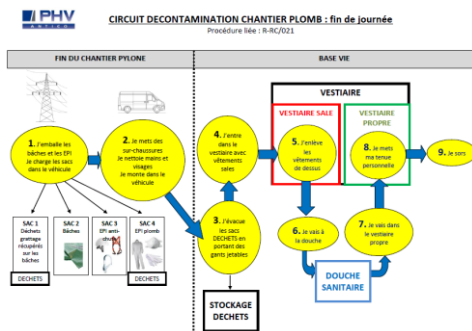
PHV

CIRCUIT DECONTAMINATION CHANTIER PLOMB : fin de journée

Procédure liée : R-RC/021

FIN DU CHANTIER PYLONE

BASE VIE

1. J'emballe les bâches et les EPI
Je charge les sacs dans le véhicule

2. Je mets des sur-chaussures
Je nettoie mains et visages
Je monte dans le véhicule

SAC 1
Déchets grattage récupérés sur les bâches

SAC 2
Bâches

SAC 3
EPI anti-chutes

SAC 4
EPI plomb

DECHETS

DECHETS

3. J'évacue les sacs DECHETS en portant des gants jetables

STOCKAGE DECHETS

4. J'entre dans le vestiaire avec vêtements sales

VESTIAIRE

VESTIAIRE SALE

5. J'enlève les vêtements de dessus

VESTIAIRE PROPRE

8. Je mets ma tenue personnelle

9. Je sors

6. Je vais à la douche

7. Je vais dans le vestiaire propre

DOUCHE SANITAIRE